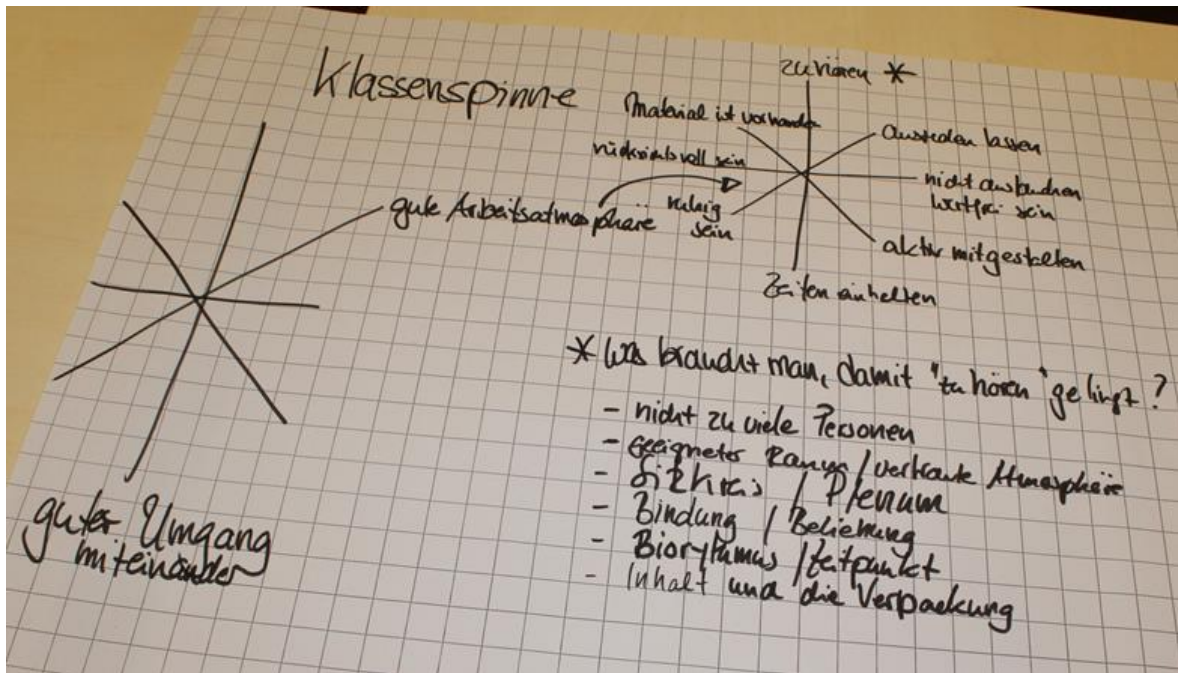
Klassenspinne

zuhören *

Material ist vorhanden

Ausreden lassen

rücksichtsvoll sein

nicht auslachen wertfrei sein

ruhig sein

aktiv mitgestalten

Zeiten einhalten

gute Arbeitsatmosphäre

guter Umgang miteinander

* Was braucht man, damit "zuhören" gelingt?

- nicht zu viele Personen
- Geeigneter Raum / vertraute Atmosphäre
- Sitzkreis / Plenum
- Bindung / Beziehung
- Biorhythmus / Zeitpunkt
- Inhalt und die Verpackung